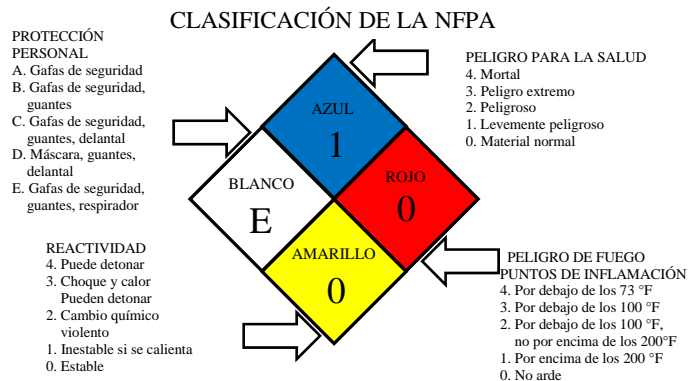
CLASIFICACIÓN DE LA NFPA

PROTECCIÓN PERSONAL
A. Gafas de seguridad
B. Gafas de seguridad, guantes
C. Gafas de seguridad, guantes, delantal
D. Máscara, guantes, delantal
E. Gafas de seguridad, guantes, respirador

PELIGRO PARA LA SALUD
4. Mortal
3. Peligro extremo
2. Peligroso
1. Levemente peligroso
0. Material normal

AZUL
1

BLANCO
E

ROJO
0

AMARILLO
0

REACTIVIDAD
4. Puede detonar
3. Choque y calor Pueden detonar
2. Cambio químico violento
1. Inestable si se calienta
0. Estable

PELIGRO DE FUEGO
PUNTOS DE INFLAMACIÓN
4. Por debajo de los 73 °F
3. Por debajo de los 100 °F
2. Por debajo de los 100 °F, no por encima de los 200°F
1. Por encima de los 200 °F
0. No arde